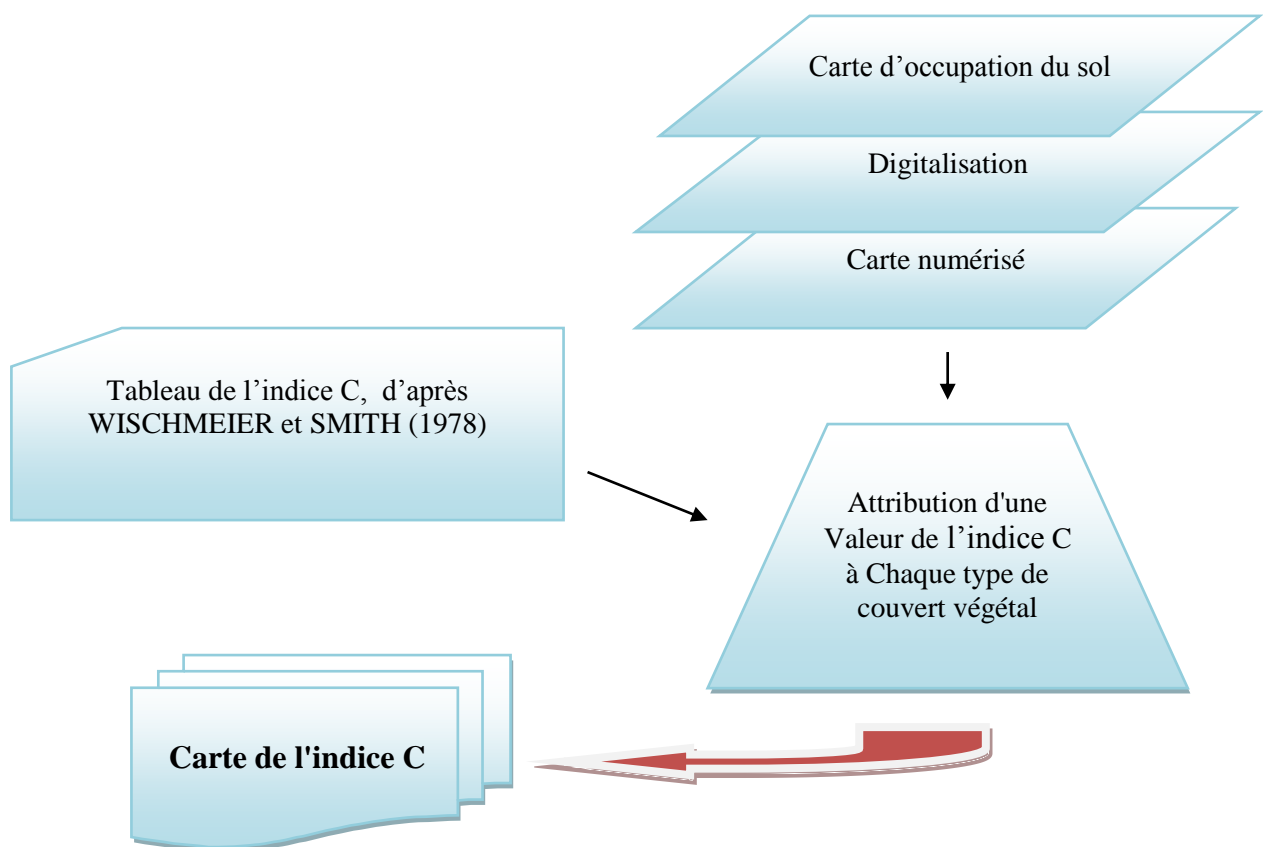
Carte d’occupation du sol

Digitalisation

Carte numérisé

Tableau de l’indice C, d’après WISCHMEIER et SMITH (1978)

Attribution d'une Valeur de l’indice C à Chaque type de couvert végétal

Carte de l'indice C